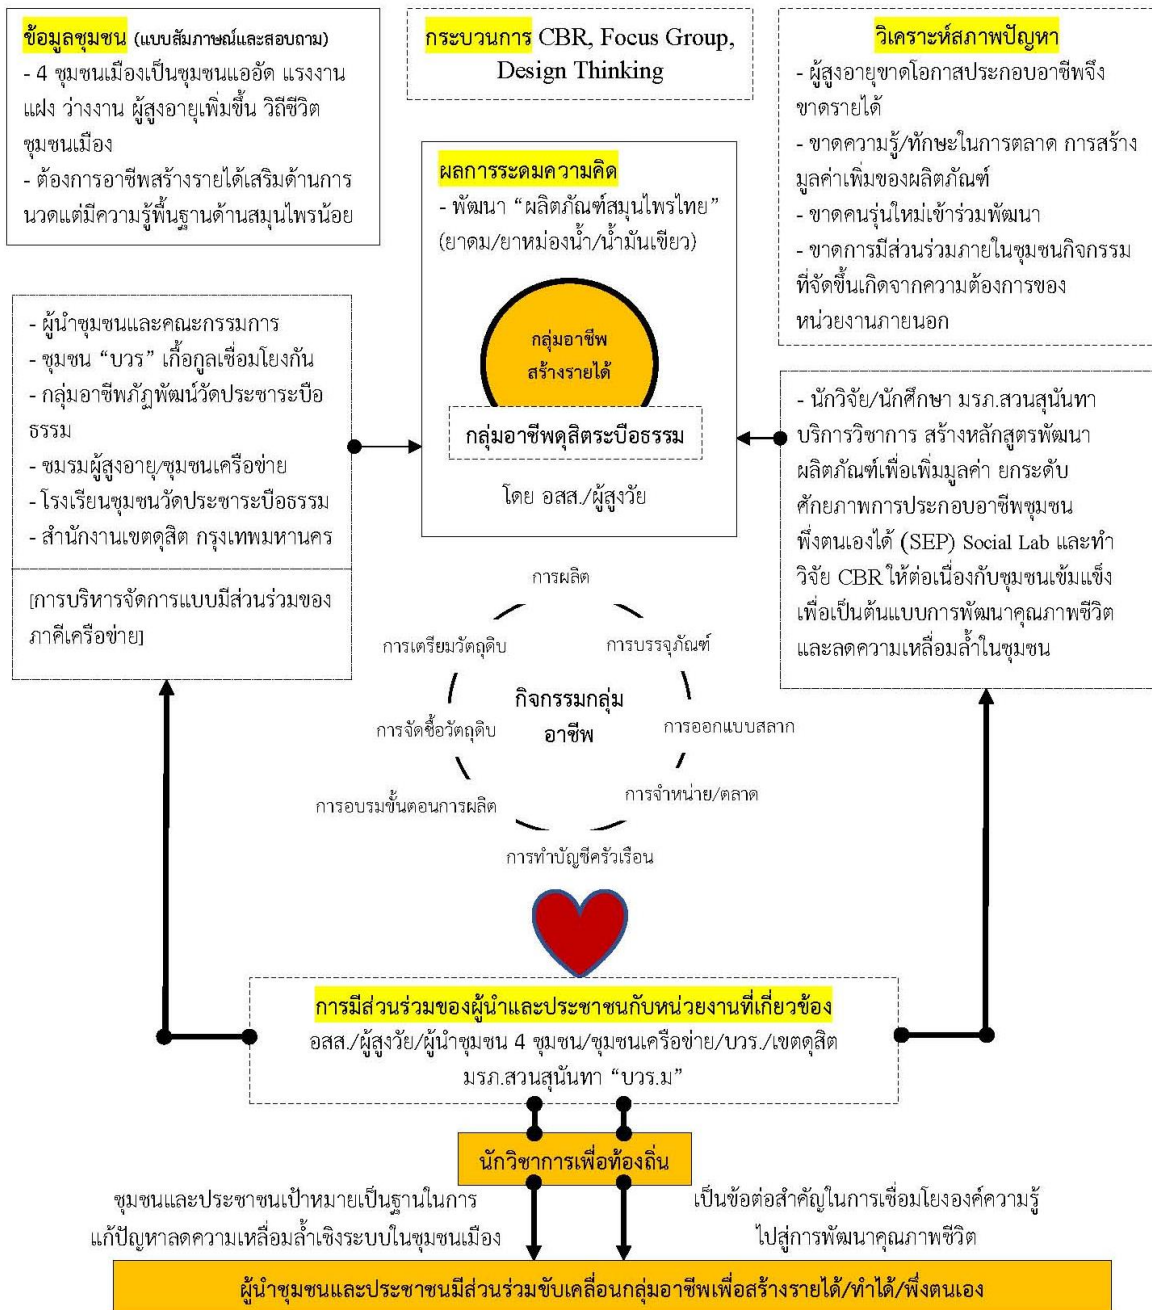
ข้อมูลชุมชน (แบบสัมภาษณ์และสอบถาม)
- 4 ชุมชนเมืองเป็นชุมชนแออัด แรงงานแฝง ว่างงาน ผู้สูงอายุเพิ่มขึ้น วิถีชีวิตชุมชนเมือง
- ต้องการอาชีพสร้างรายได้เสริมด้านการนวดแต่มีความรู้พื้นฐานด้านสมุนไพรน้อย

กระบวนการ CBR, Focus Group, Design Thinking

วิเคราะห์สภาพปัญหา
- ผู้สูงอายุขาดโอกาสประกอบอาชีพจึงขาดรายได้
- ขาดความรู้/ทักษะในการตลาด การสร้างมูลค่าเพิ่มของผลิตภัณฑ์
- ขาดคนรุ่นใหม่เข้าร่วมพัฒนา
- ขาดการมีส่วนร่วมภายในชุมชนกิจกรรมที่จัดขึ้นเกิดจากความต้องการของหน่วยงานภายนอก

ผลการระดมความคิด
- พัฒนา "ผลิตภัณฑ์สมุนไพรไทย" (ยาดม/ยาหม่องน้ำ/น้ำมันเขียว)

กลุ่มอาชีพสร้างรายได้

กลุ่มอาชีพดุสิตระบือธรรม

โดย อสส./ผู้สูงวัย

- ผู้นำชุมชนและคณะกรรมการ
- ชุมชน "บวร" เกื้อกูลเชื่อมโยงกัน
- กลุ่มอาชีพภัฏพัฒน์วัดประชาระบือธรรม
- ชมรมผู้สูงอายุ/ชุมชนเครือข่าย
- โรงเรียนชุมชนวัดประชาระบือธรรม
- สำนักงานเขตดุสิต กรุงเทพมหานคร

[การบริหารจัดการแบบมีส่วนร่วมของภาคีเครือข่าย]

- นักวิจัย/นักศึกษา มรภ.สวนสุนันทา บริการวิชาการ สร้างหลักสูตรพัฒนาผลิตภัณฑ์เพื่อเพิ่มมูลค่า ยกระดับศักยภาพการประกอบอาชีพชุมชนพึ่งตนเองได้ (SEP) Social Lab และทำวิจัย CBR ให้ต่อเนื่องกับชุมชนเข้มแข็งเพื่อเป็นต้นแบบการพัฒนาคุณภาพชีวิตและลดความเหลื่อมล้ำในชุมชน

การผลิต
การบรรจุภัณฑ์
การออกแบบสลาก
การจำหน่าย/ตลาด
การทำบัญชีครัวเรือน
การอบรมขั้นตอนการผลิต
การจัดซื้อวัตถุดิบ
การเตรียมวัตถุดิบ
กิจกรรมกลุ่มอาชีพ

การมีส่วนร่วมของผู้นำและประชาชนกับหน่วยงานที่เกี่ยวข้อง
อสส./ผู้สูงวัย/ผู้นำชุมชน 4 ชุมชน/ชุมชนเครือข่าย/บวร./เขตดุสิต มรภ.สวนสุนันทา "บวร.ม"

นักวิชาการเพื่อท้องถิ่น

ชุมชนและประชาชนเป้าหมายเป็นฐานในการแก้ปัญหาลดความเหลื่อมล้ำเชิงระบบในชุมชนเมือง

เป็นข้อต่อสำคัญในการเชื่อมโยงองค์ความรู้ไปสู่การพัฒนาคุณภาพชีวิต

ผู้นำชุมชนและประชาชนมีส่วนร่วมขับเคลื่อนกลุ่มอาชีพเพื่อสร้างรายได้/ทำได้/พึ่งตนเอง